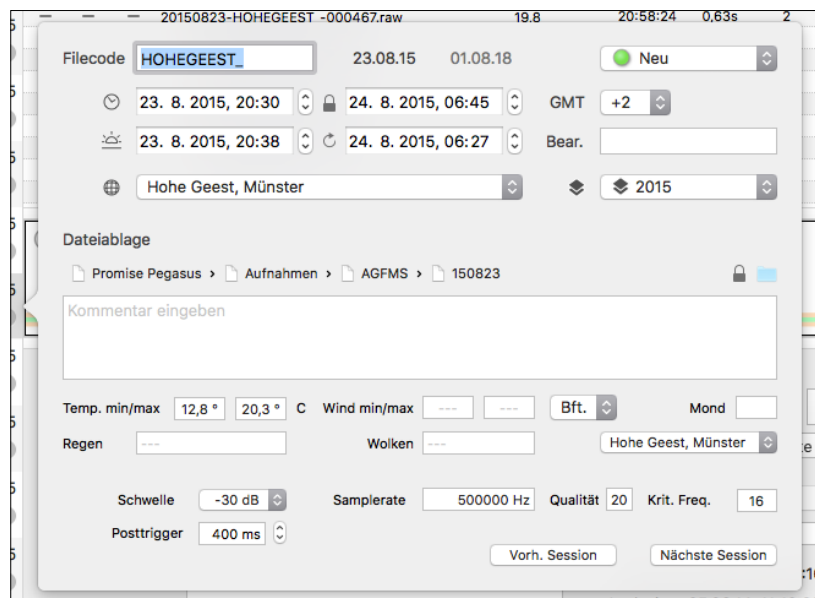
20150823-HOHEGEEST -000467.raw 19.8 20:58:24 0,63s 2

Filecode HOHEGEEST_ 23.08.15 01.08.18 Neu

23. 8. 2015, 20:30 24. 8. 2015, 06:45 GMT +2

23. 8. 2015, 20:38 24. 8. 2015, 06:27 Bear.

Hohe Geest, Münster 2015

Dateiablage

Promise Pegasus › Aufnahmen › AGFMS › 150823

Kommentar eingeben

Temp. min/max 12,8 ° 20,3 ° C Wind min/max --- --- Bft. Mond

Regen --- Wolken --- Hohe Geest, Münster

Schwelle -30 dB Samplerate 500000 Hz Qualität 20 Krit. Freq. 16

Posttrigger 400 ms

Vorh. Session Nächste Session